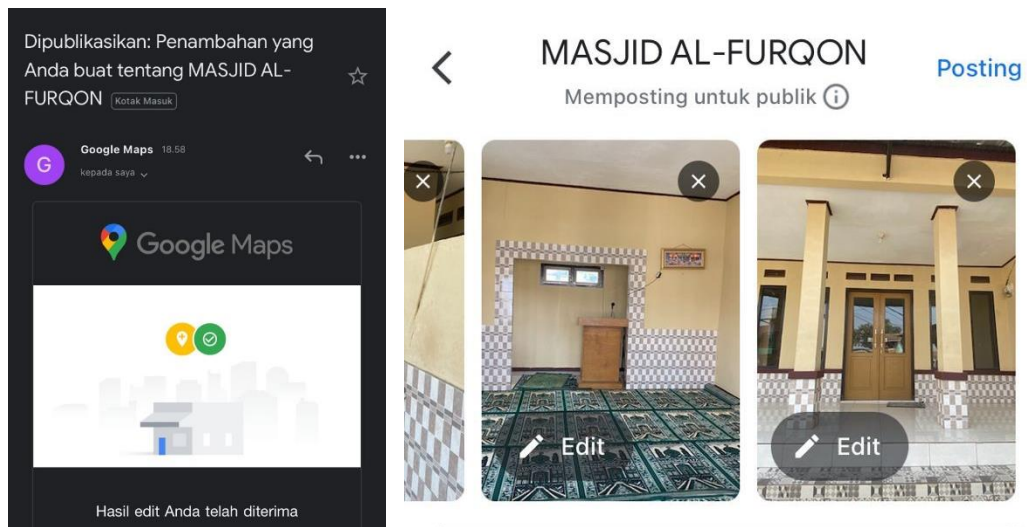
Dipublikasikan: Penambahan yang Anda buat tentang MASJID AL-FURQON Kotak Masuk

G

Google Maps 18.58

kepada saya

Google Maps

Hasil edit Anda telah diterima

MASJID AL-FURQON

Posting

Memposting untuk publik

Edit

Edit